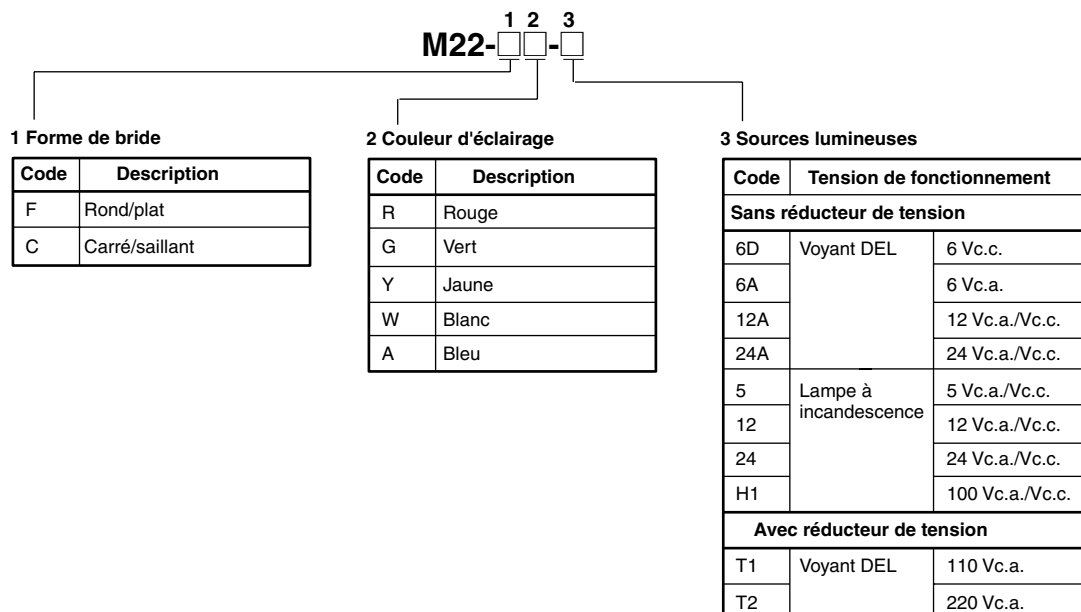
1 2 3
M22-□□-□

1 Forme de bride

| Code | Description |
|---|---|
| F | Rond/plat |
| C | Carré/saillant |

2 Couleur d'éclairage

| Code | Description |
|---|---|
| R | Rouge |
| G | Vert |
| Y | Jaune |
| W | Blanc |
| A | Bleu |

3 Sources lumineuses

| Code | Tension de fonctionnement | |
|---|---|---|
| Sans réducteur de tension | | |
| 6D | Voyant DEL | 6 Vc.c. |
| 6A | | 6 Vc.a. |
| 12A | | 12 Vc.a./Vc.c. |
| 24A | | 24 Vc.a./Vc.c. |
| 5 | Lampe à incandescence | 5 Vc.a./Vc.c. |
| 12 | | 12 Vc.a./Vc.c. |
| 24 | | 24 Vc.a./Vc.c. |
| H1 | | 100 Vc.a./Vc.c. |
| Avec réducteur de tension | | |
| T1 | Voyant DEL | 110 Vc.a. |
| T2 | | 220 Vc.a. |